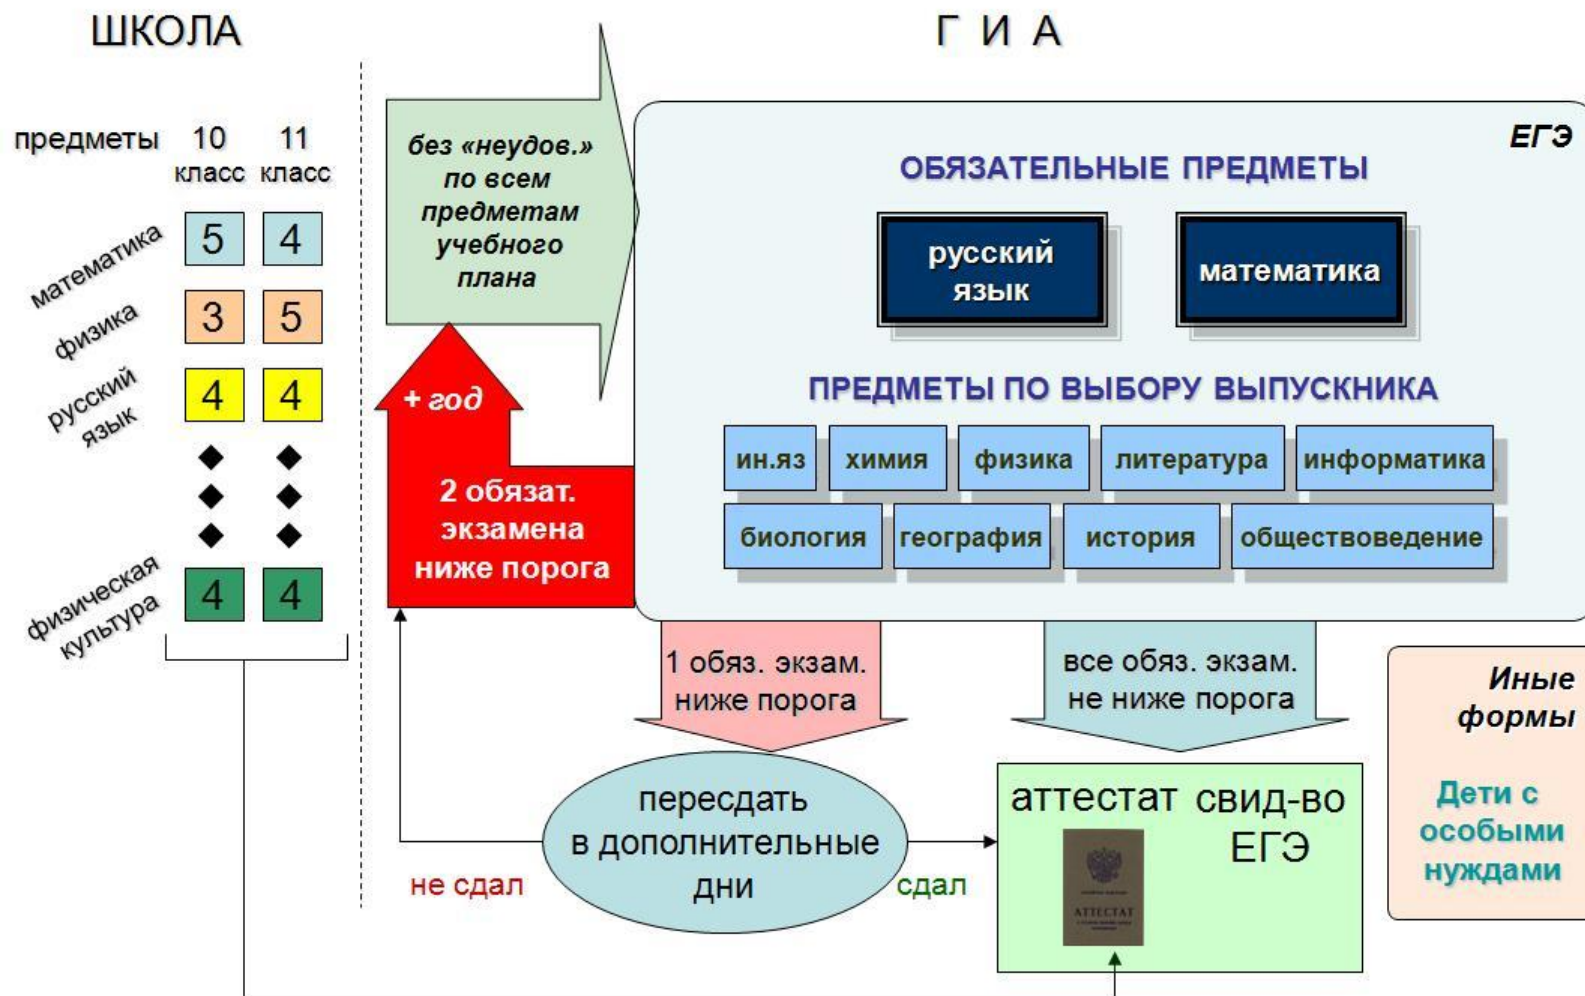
ШКОЛА

| предметы | 10 класс | 11 класс |
|---|---|---|
| математика | 5 | 4 |
| физика | 3 | 5 |
| русский язык | 4 | 4 |
| ◆ | ◆ | ◆ |
| физическая культура | 4 | 4 |

Г И А

без «неудов.» по всем предметам учебного плана

+ год

2 обязат. экзамена ниже порога

ЕГЭ

ОБЯЗАТЕЛЬНЫЕ ПРЕДМЕТЫ

русский язык

математика

ПРЕДМЕТЫ ПО ВЫБОРУ ВЫПУСКНИКА

ин.яз
химия
физика
литература
информатика
биология
география
история
обществоведение

1 обяз. экзам. ниже порога

все обяз. экзам. не ниже порога

Иные формы

Дети с особыми нуждами

пересдать в дополнительные дни

не сдал

сдал

аттестат

АТТЕСТАТ

свид-во ЕГЭ